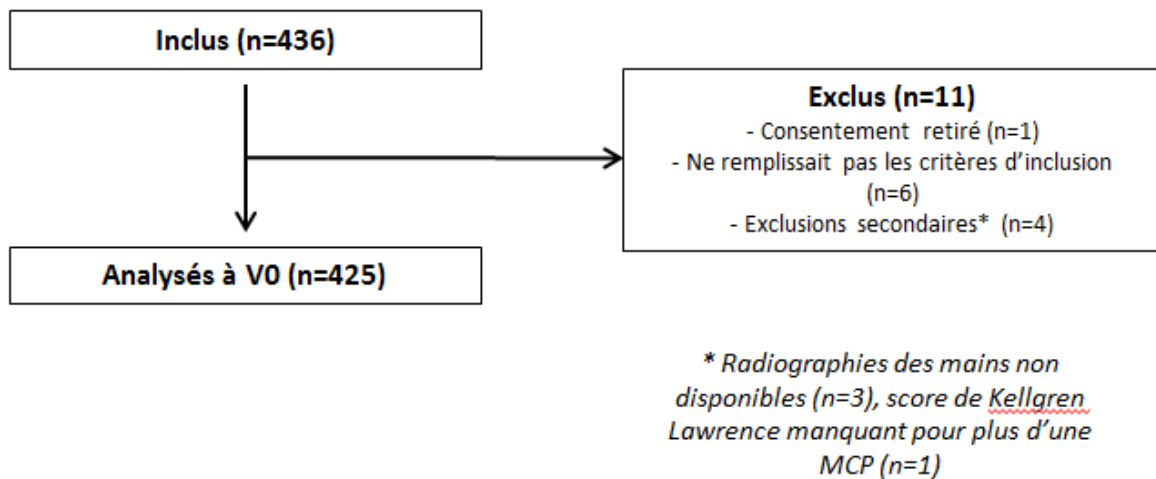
Inclus (n=436)

Exclus (n=11)
- Consentement retiré (n=1)
- Ne remplissait pas les critères d'inclusion (n=6)
- Exclusions secondaires* (n=4)

Analysés à V0 (n=425)

* Radiographies des mains non disponibles (n=3), score de Kellgren Lawrence manquant pour plus d'une MCP (n=1)